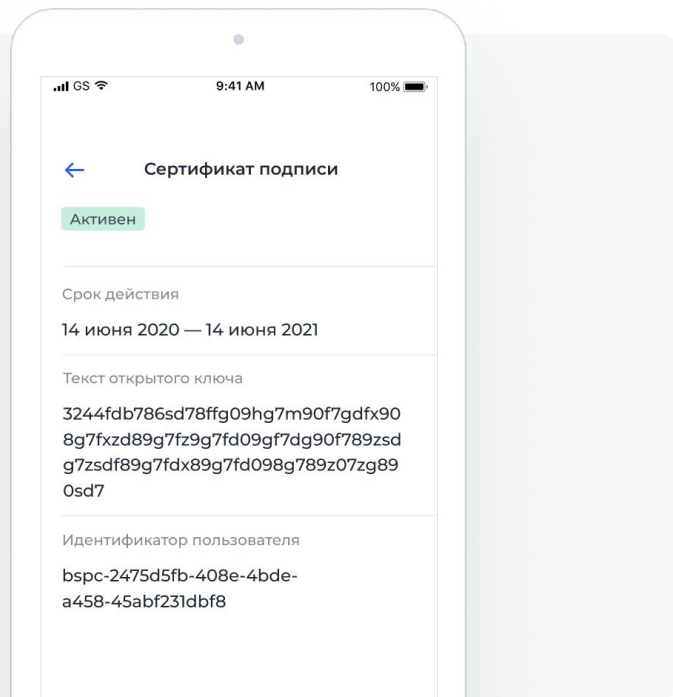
GS 9:41 AM 100%

←

Сертификат подписи

Активен

Срок действия

14 июня 2020 — 14 июня 2021

Текст открытого ключа

3244fdb786sd78ffg09hg7m90f7gdfx908g7fxzd89g7fz9g7fd09gf7dg90f789zsdg7zsdf89g7fdx89g7fd098g789z07zg890sd7

Идентификатор пользователя

bspc-2475d5fb-408e-4bde-a458-45abf231dbf8